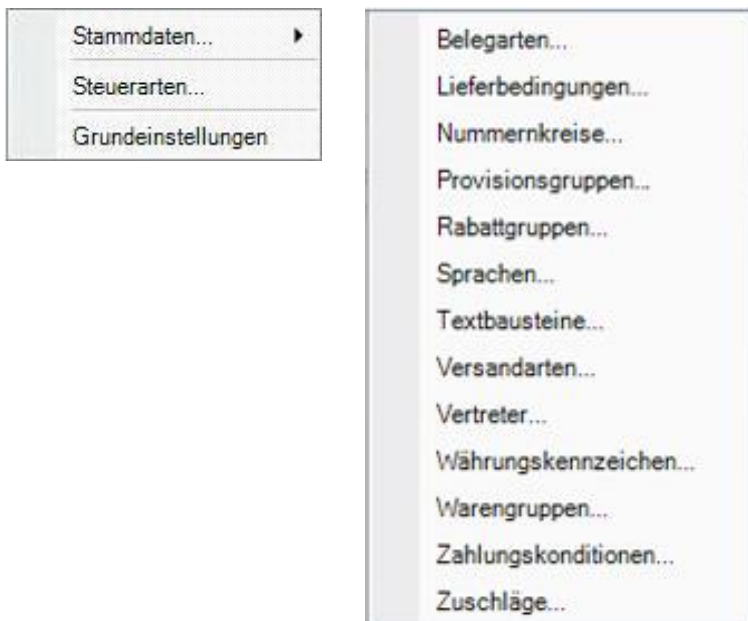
Stammdaten...
Steuerarten...
Grundeinstellungen

Belegarten...
Lieferbedingungen...
Nummernkreise...
Provisionsgruppen...
Rabattgruppen...
Sprachen...
Textbausteine...
Versandarten...
Vertreter...
Währungskennzeichen...
Warengruppen...
Zahlungskonditionen...
Zuschläge...